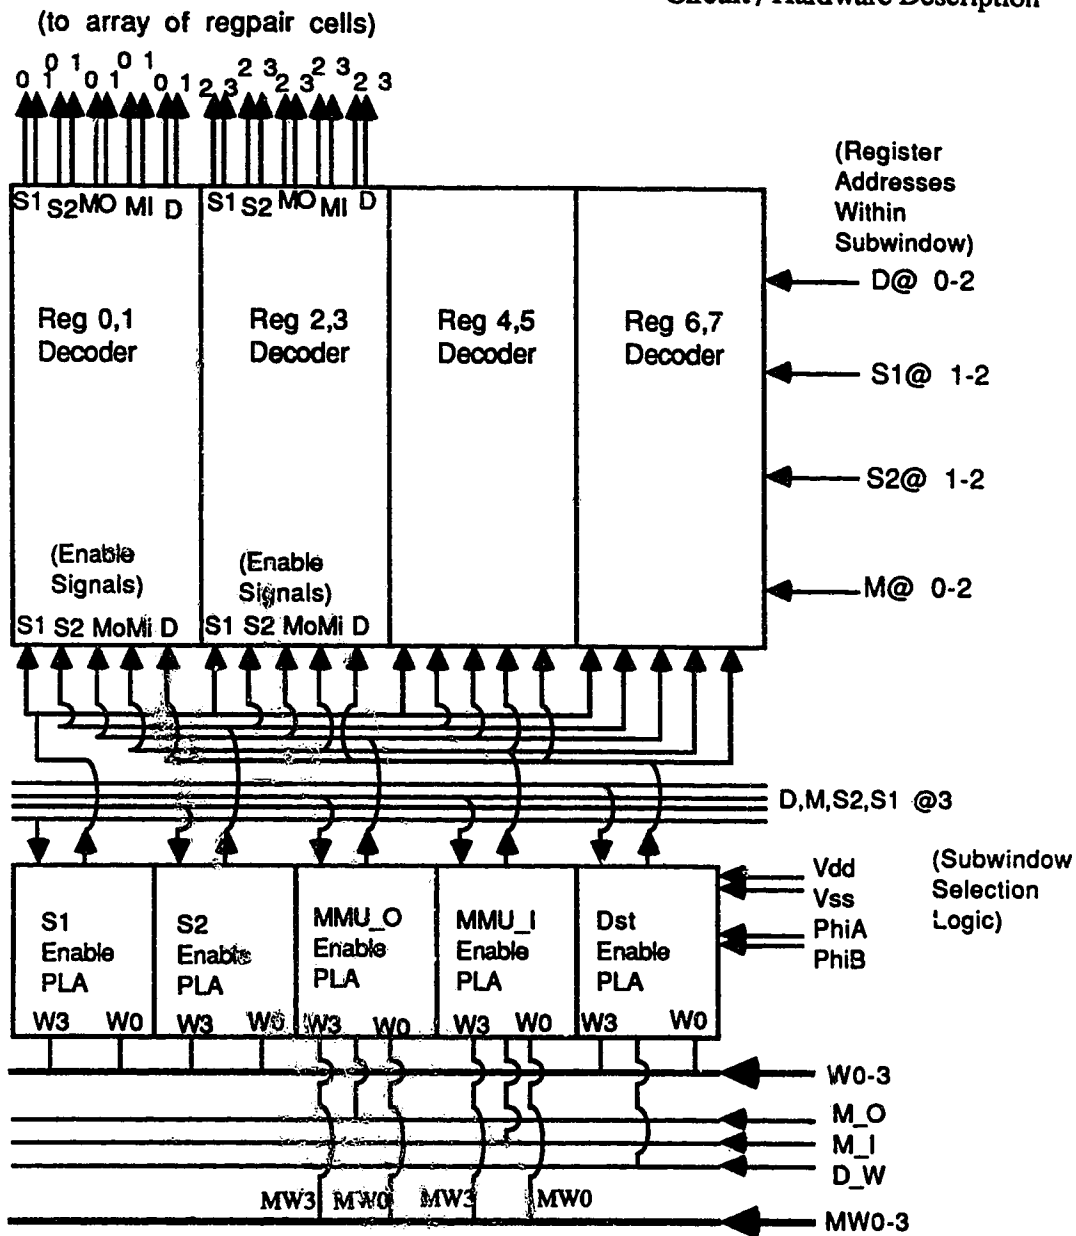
Circuit / Hardware Description

(to array of regpair cells)

0 1 0 1 0 1 0 1 0 1 2 3 2 3 2 3 2 3 2 3

S1 S2 MO MI D S1 S2 MO MI D

(Register Addresses Within Subwindow)

D@ 0-2

Reg 0,1 Decoder

Reg 2,3 Decoder

Reg 4,5 Decoder

Reg 6,7 Decoder

S1@ 1-2

S2@ 1-2

(Enable Signals)

(Enable Signals)

M@ 0-2

S1 S2 MoMi D S1 S2 MoMi D

D,M,S2,S1 @3

Vdd

Vss

PhiA

PhiB

(Subwindow Selection Logic)

S1 Enable PLA

S2 Enable PLA

MMU_O Enable PLA

MMU_I Enable PLA

Dst Enable PLA

W3 W0 W3 W0 W3 W0 W3 W0 W3 W0

W0-3

M_O

M_I

D_W

MW3 MW0 MW3 MW0

MW0-3